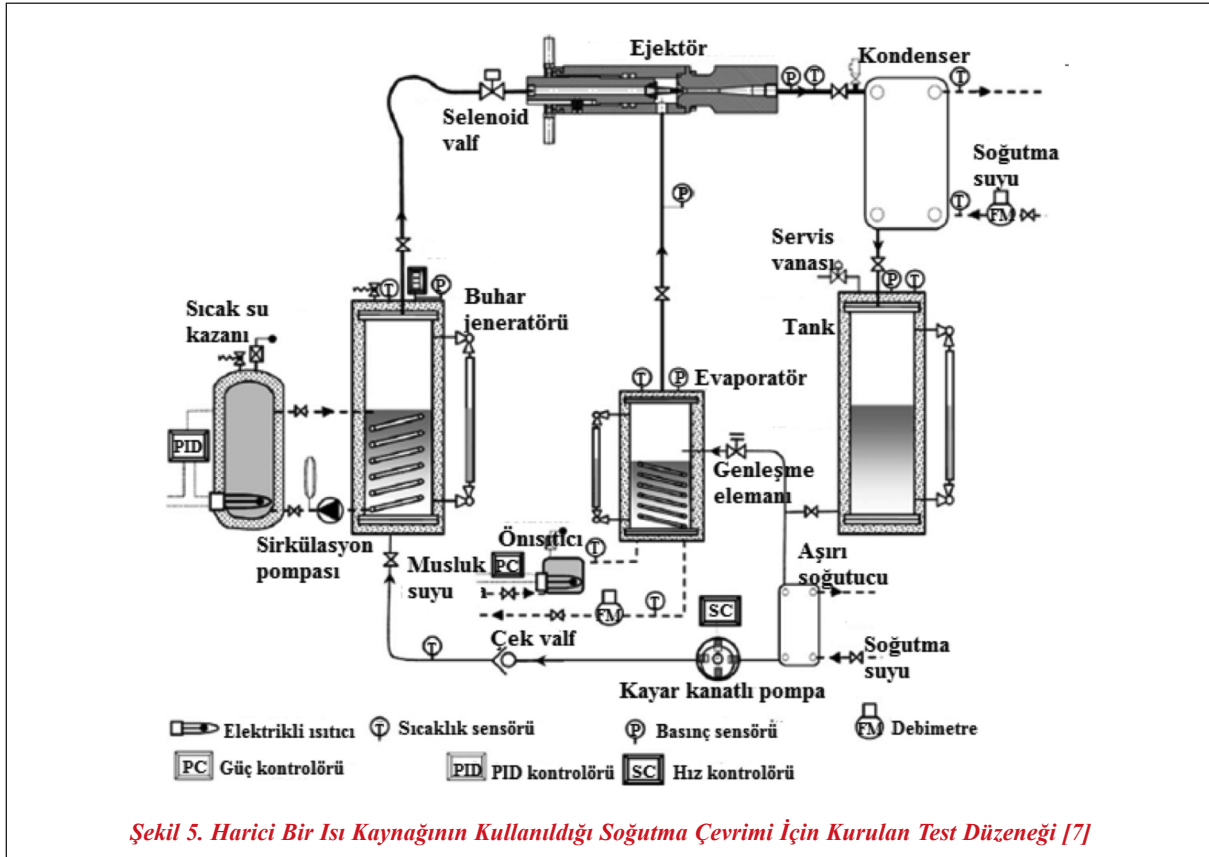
Ejektör

Kondenser

Selenoid valf

Soğutma suyu

FM

Servis vanası

Buhar jeneratörü

Sıcak su kazanı

Tank

Evaporatör

PID

Genleşme elemanı

Sirkülasyon pompası

Önısıtıcı

PC

Musluk suyu

Aşırı soğutucu

FM

SC

Çek valf

Soğutma suyu

Kayar kanatlı pompa

Elektrikli ısıtıcı

Sıcaklık sensörü

Basınç sensörü

FM Debimetre

PC Güç kontrolörü

PID PID kontrolörü

SC Hız kontrolörü

Şekil 5. Harici Bir Isı Kaynağının Kullanıldığı Soğutma Çevrimi İçin Kurulan Test Düzeneği [7]